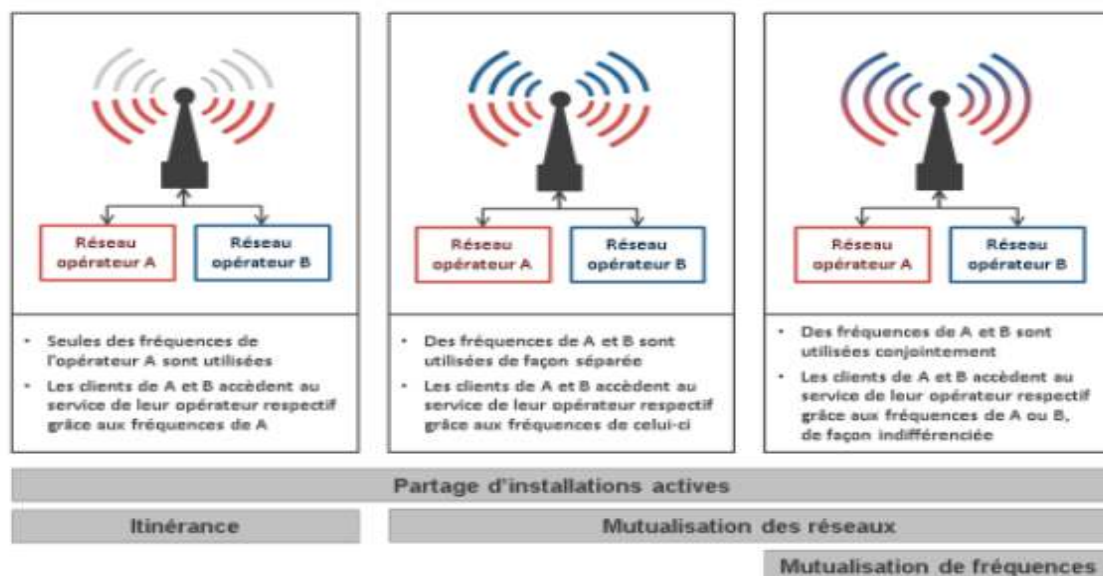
Réseau opérateur A

Réseau opérateur B

• Seules des fréquences de l'opérateur A sont utilisées
• Les clients de A et B accèdent au service de leur opérateur respectif grâce aux fréquences de A

Réseau opérateur A

Réseau opérateur B

• Des fréquences de A et B sont utilisées de façon séparée
• Les clients de A et B accèdent au service de leur opérateur respectif grâce aux fréquences de celui-ci

Réseau opérateur A

Réseau opérateur B

• Des fréquences de A et B sont utilisées conjointement
• Les clients de A et B accèdent au service de leur opérateur respectif grâce aux fréquences de A ou B, de façon indifférenciée

Partage d'installations actives

Itinérance

Mutualisation des réseaux

Mutualisation de fréquences